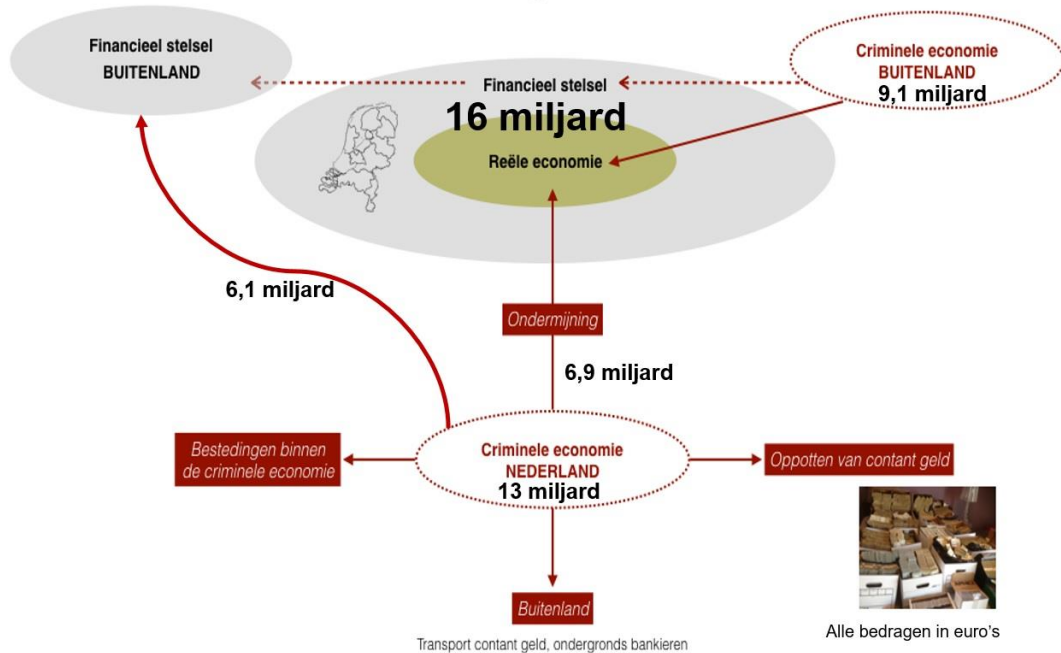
Financieel stelsel
BUITENLAND

Criminele economie
BUITENLAND
9,1 miljard

Financieel stelsel
16 miljard
Reële economie

6,1 miljard

Ondermijning

6,9 miljard

Bestedingen binnen de criminele economie

Criminele economie
NEDERLAND
13 miljard

Oppotten van contant geld

Buitenland

Transport contant geld, ondergronds bankieren

Alle bedragen in euro's